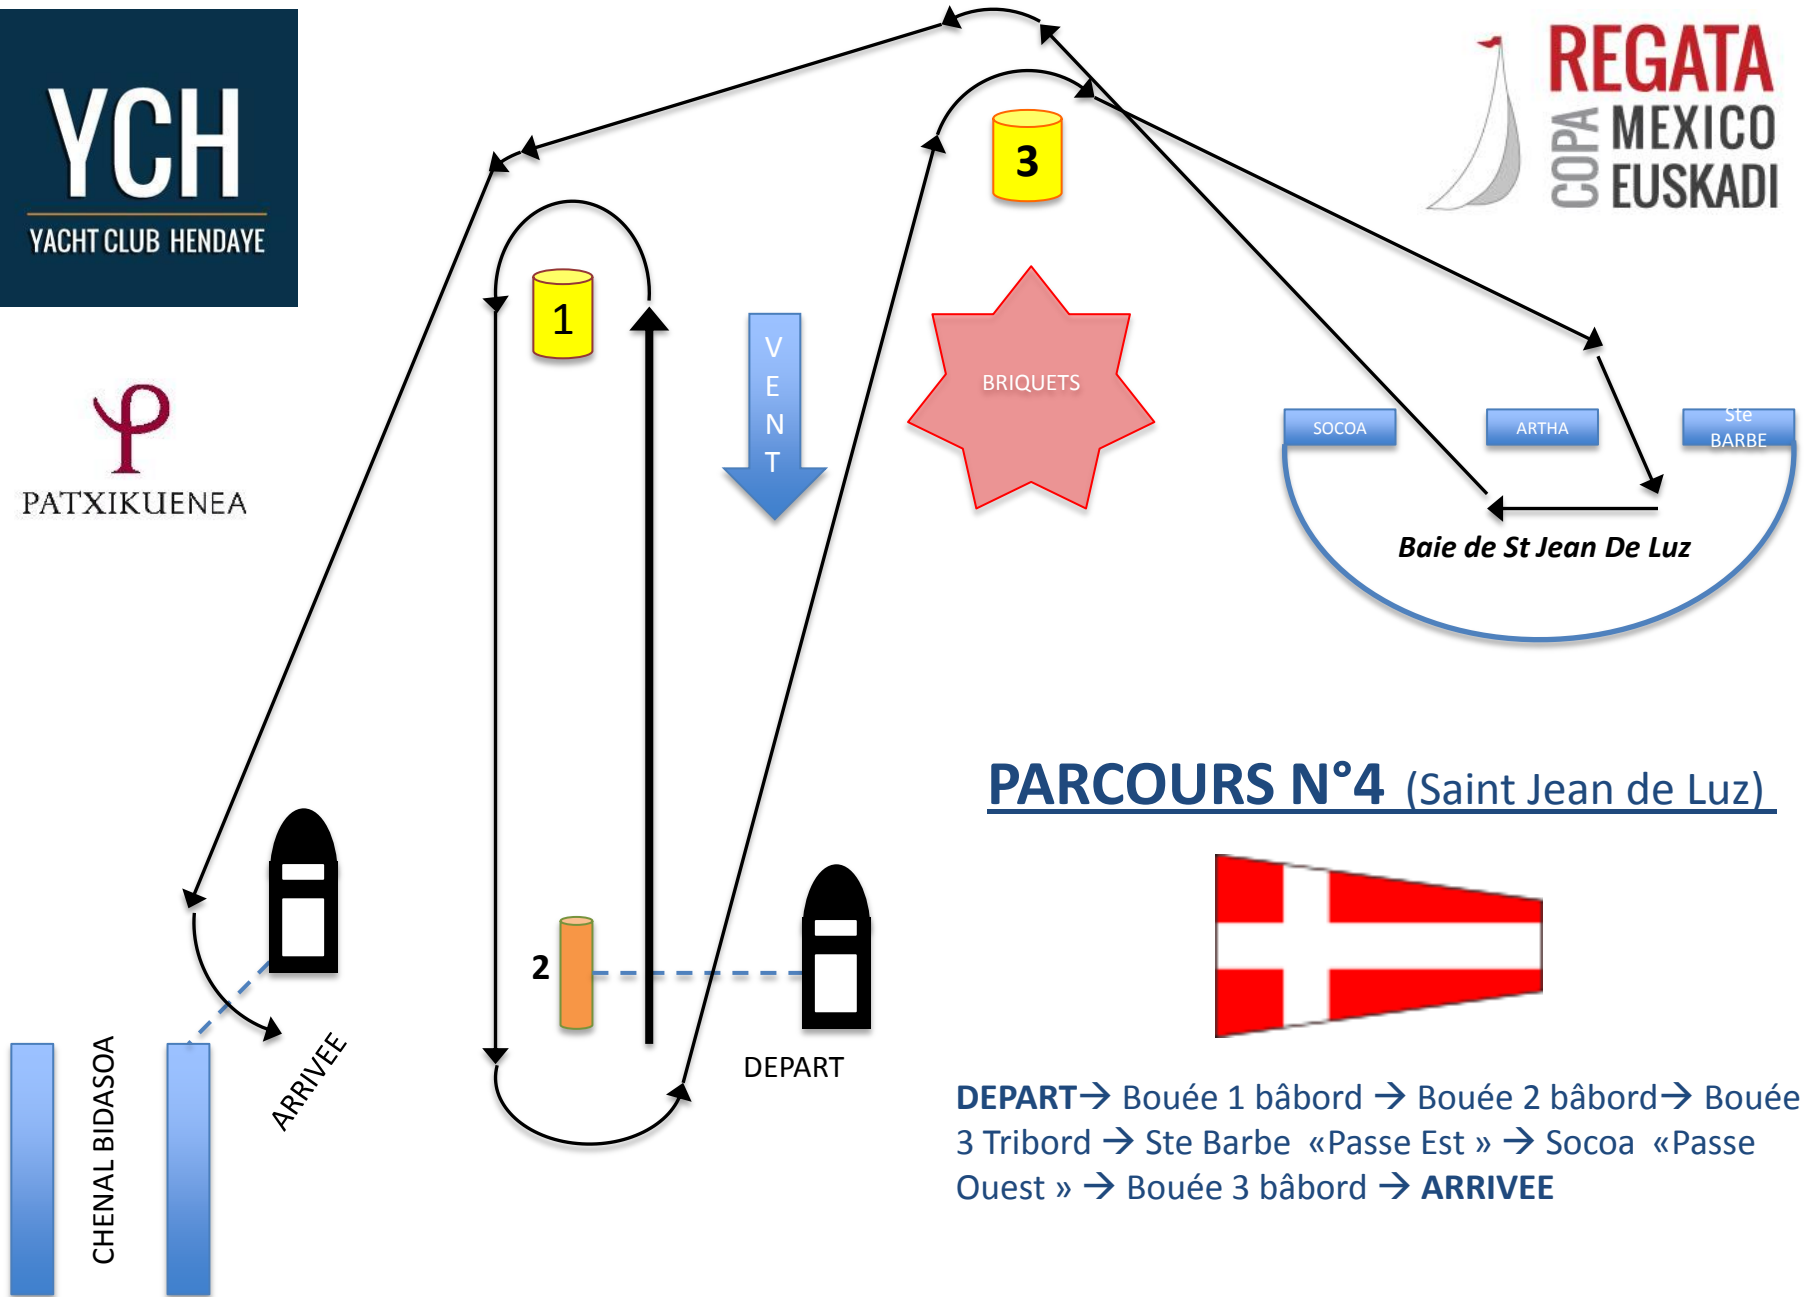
YCH
YACHT CLUB HENDAYE

REGATA
COPA MEXICO
EUSKADI

PATXIKUENEA

1

3

V
E
N
T

BRIQUETS

SOCOA
ARTHA
Ste BARBE

Baie de St Jean De Luz

PARCOURS N°4 (Saint Jean de Luz)

2

DEPART

ARRIVEE

CHENAL BIDASOA

DEPART→ Bouée 1 bâbord → Bouée 2 bâbord→ Bouée 3 Tribord → Ste Barbe «Passe Est » → Socoa «Passe Ouest » → Bouée 3 bâbord → ARRIVEE